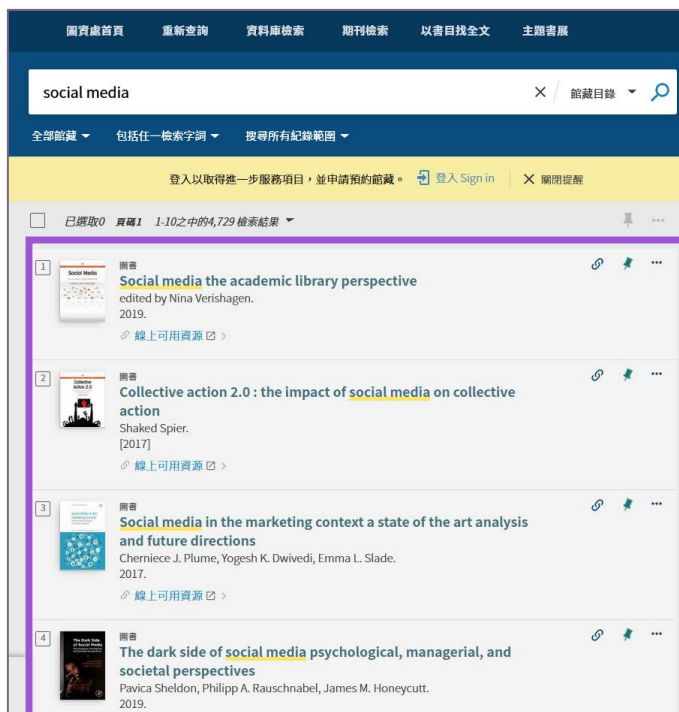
圖資處首頁 重新查詢 資料庫檢索 期刊檢索 以書目找全文 主題書展

social media

館藏目錄

全部館藏 包括任一檢索字詞 搜尋所有紀錄範圍

登入以取得進一步服務項目，並申請預約館藏。 登入 Sign in 關閉提醒

已選取0 頁碼1 1-10之中的4,729 檢索結果

1
Social Media
圖書
Social media the academic library perspective
edited by Nina Verishagen.
2019.
線上可用資源

2
Collective Action 2.0
圖書
Collective action 2.0 : the impact of social media on collective action
Shaked Spier.
[2017]
線上可用資源

3
圖書
Social media in the marketing context a state of the art analysis and future directions
Cherniece J. Plume, Yogesh K. Dwivedi, Emma L. Slade.
2017.
線上可用資源

4
The Dark Side of Social Media
圖書
The dark side of social media psychological, managerial, and societal perspectives
Pavica Sheldon, Philipp A. Rauschnabel, James M. Honeycutt.
2019.